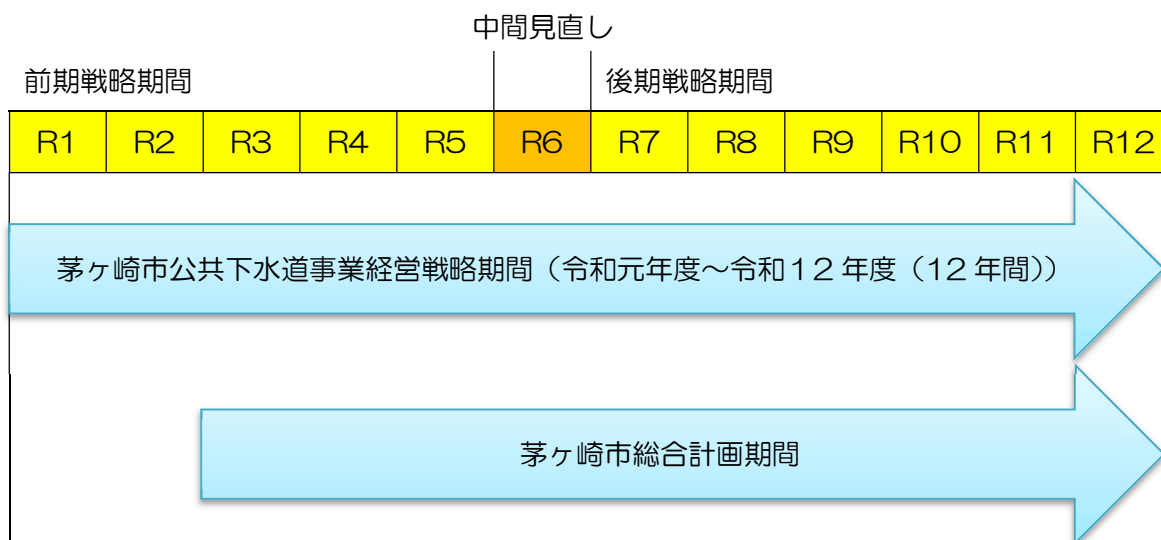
中間見直し

前期戦略期間

後期戦略期間

| R1 | R2 | R3 | R4 | R5 | R6 | R7 | R8 | R9 | R10 | R11 | R12 |
|---|---|---|---|---|---|---|---|---|---|---|---|

茅ヶ崎市公共下水道事業経営戦略期間（令和元年度～令和１２年度（１２年間））

茅ヶ崎市総合計画期間